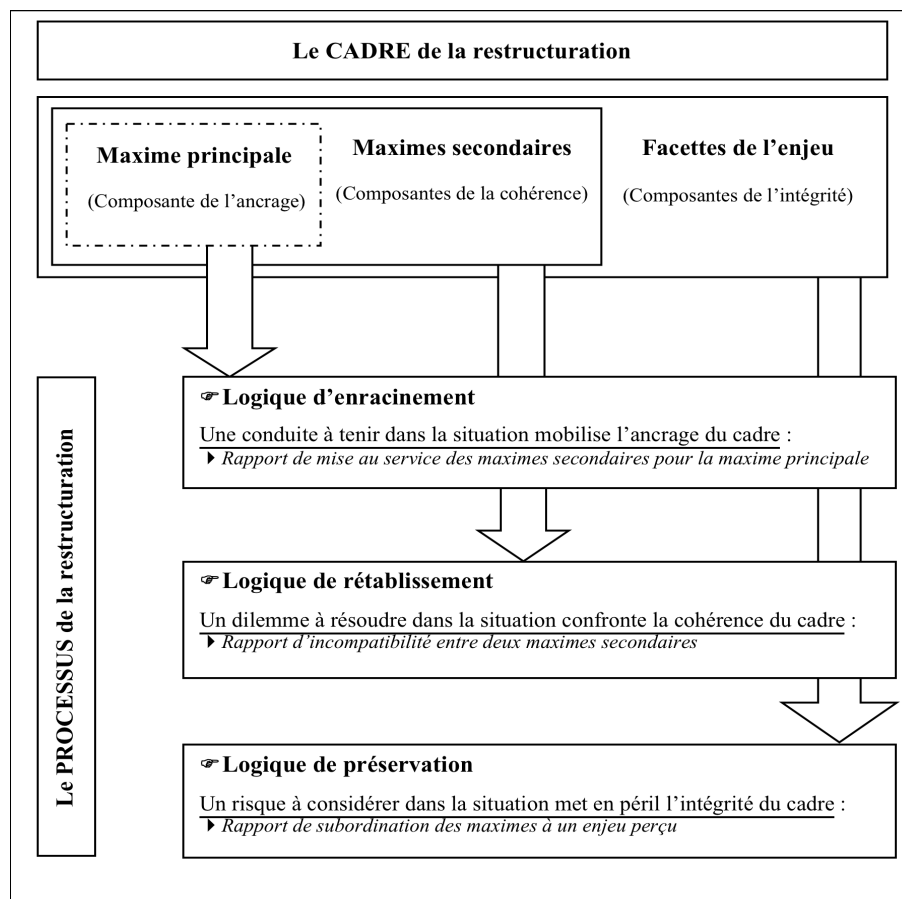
Le CADRE de la restructuration

Maxime principale
(Composante de l'ancrage)

Maximes secondaires
(Composantes de la cohérence)

Facettes de l'enjeu
(Composantes de l'intégrité)

Le PROCESSUS de la restructuration

☞Logique d'enracinement
Une conduite à tenir dans la situation mobilise l'ancrage du cadre :
▸ Rapport de mise au service des maximes secondaires pour la maxime principale

☞Logique de rétablissement
Un dilemme à résoudre dans la situation confronte la cohérence du cadre :
▸ Rapport d'incompatibilité entre deux maximes secondaires

☞Logique de préservation
Un risque à considérer dans la situation met en péril l'intégrité du cadre :
▸ Rapport de subordination des maximes à un enjeu perçu